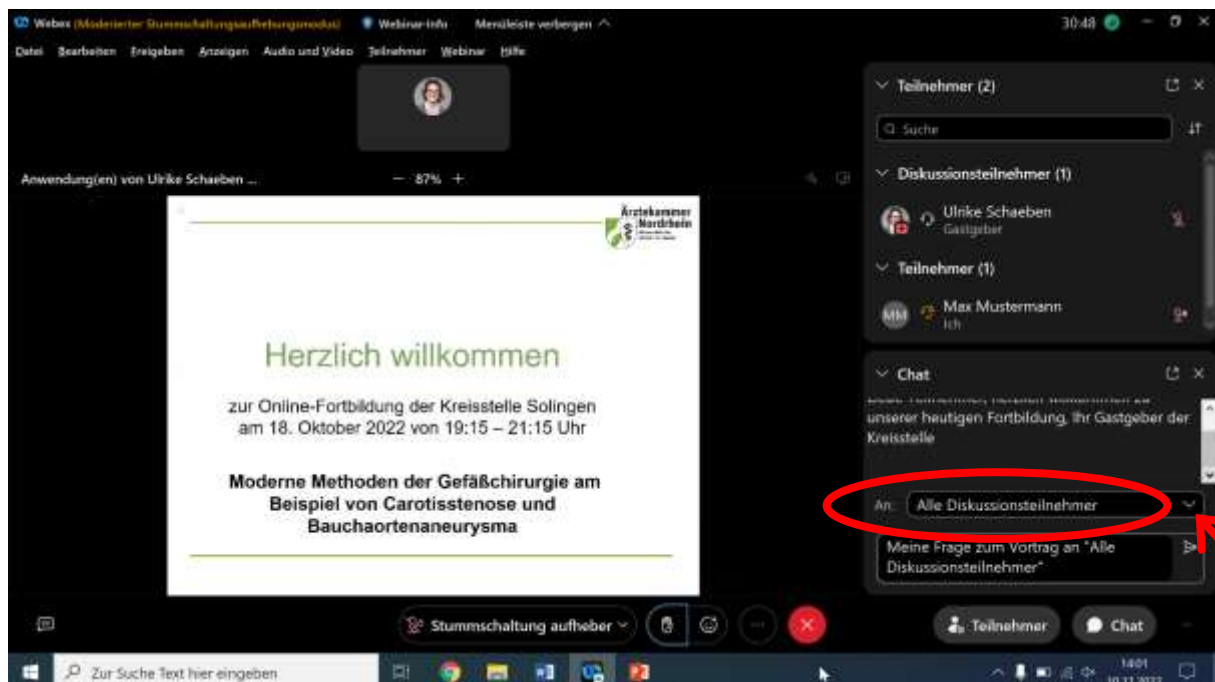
Webex (Moderierter Stummschaltungsaufhebungsmodus) Webinar-Info Menüleiste verbergen 30:48

Datei Bearbeiten Freigeben Anzeigen Audio und Video Teilnehmer Webinar Hilfe

Anwendung(en) von Ulrike Schaeben ... − 87% +

Ärztekammer Nordrhein

Herzlich willkommen

zur Online-Fortbildung der Kreisstelle Solingen am 18. Oktober 2022 von 19:15 – 21:15 Uhr

Moderne Methoden der Gefäßchirurgie am Beispiel von Carotisstenose und Bauchaortenaneurysma

Teilnehmer (2)

Suche

Diskussionsteilnehmer (1)

Ulrike Schaeben
Gastgeber

Teilnehmer (1)

MM Max Mustermann
Ich

Chat

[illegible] unserer heutigen Fortbildung, Ihr Gastgeber der Kreisstelle

An: Alle Diskussionsteilnehmer

Meine Frage zum Vortrag an "Alle Diskussionsteilnehmer"

Stummschaltung aufheben

Teilnehmer Chat

Zur Suche Text hier eingeben

14:01
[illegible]